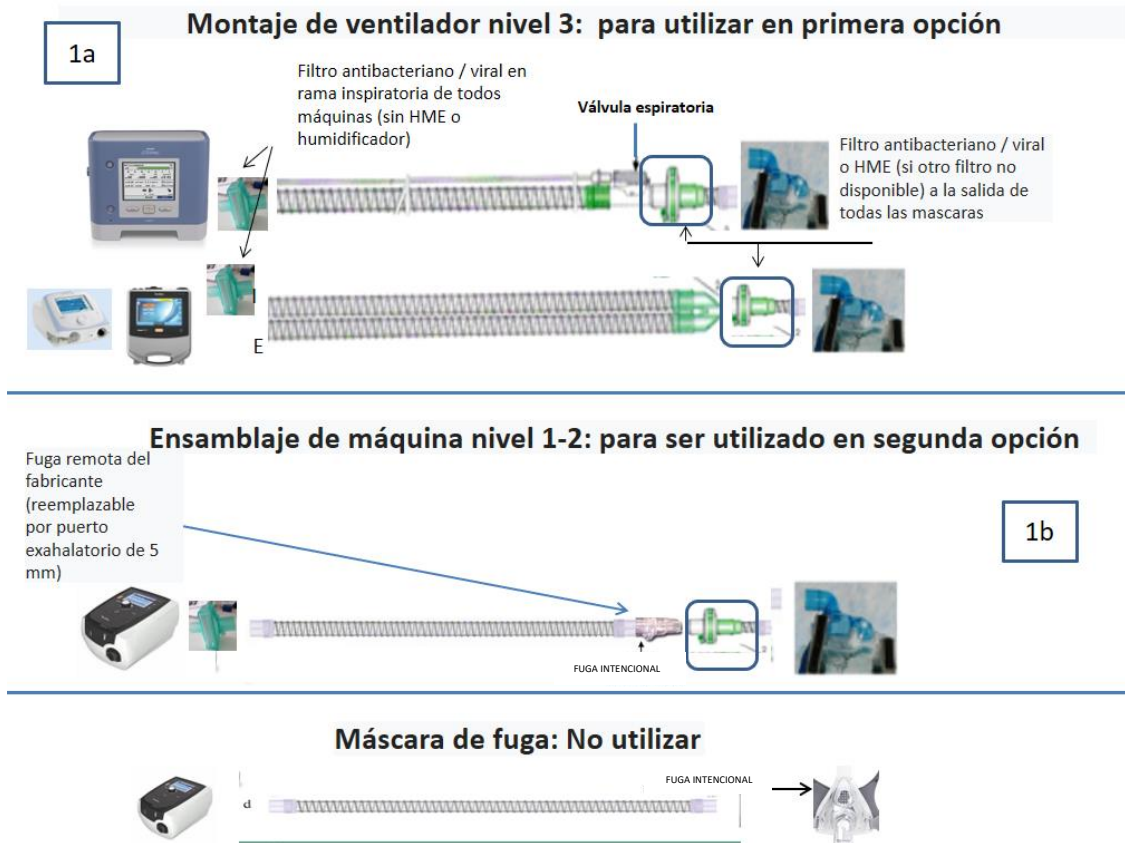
Montaje de ventilador nivel 3: para utilizar en primera opción

1a

Filtro antibacteriano / viral en rama inspiratoria de todos máquinas (sin HME o humidificador)

Válvula espiratoria

Filtro antibacteriano / viral o HME (si otro filtro no disponible) a la salida de todas las mascaras

I

E

Ensamblaje de máquina nivel 1-2: para ser utilizado en segunda opción

Fuga remota del fabricante (reemplazable por puerto exahalatorio de 5 mm)

1b

FUGA INTENCIONAL

Máscara de fuga: No utilizar

FUGA INTENCIONAL